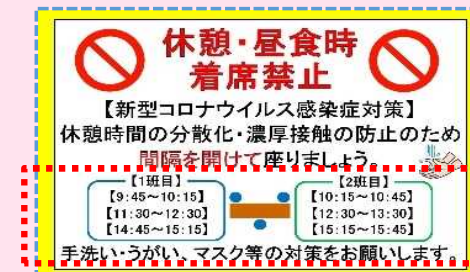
休憩·昼食時
着席禁止

【新型コロナウイルス感染症対策】
休憩時間の分散化·濃厚接触の防止のため
間隔を開けて座りましょう。

【1班目】
【9:45〜10:15】
【11:30〜12:30】
【14:45〜15:15】

【2班目】
【10:15〜10:45】
【12:30〜13:30】
【15:15〜15:45】

手洗い·うがい、マスク等の対策をお願いします。